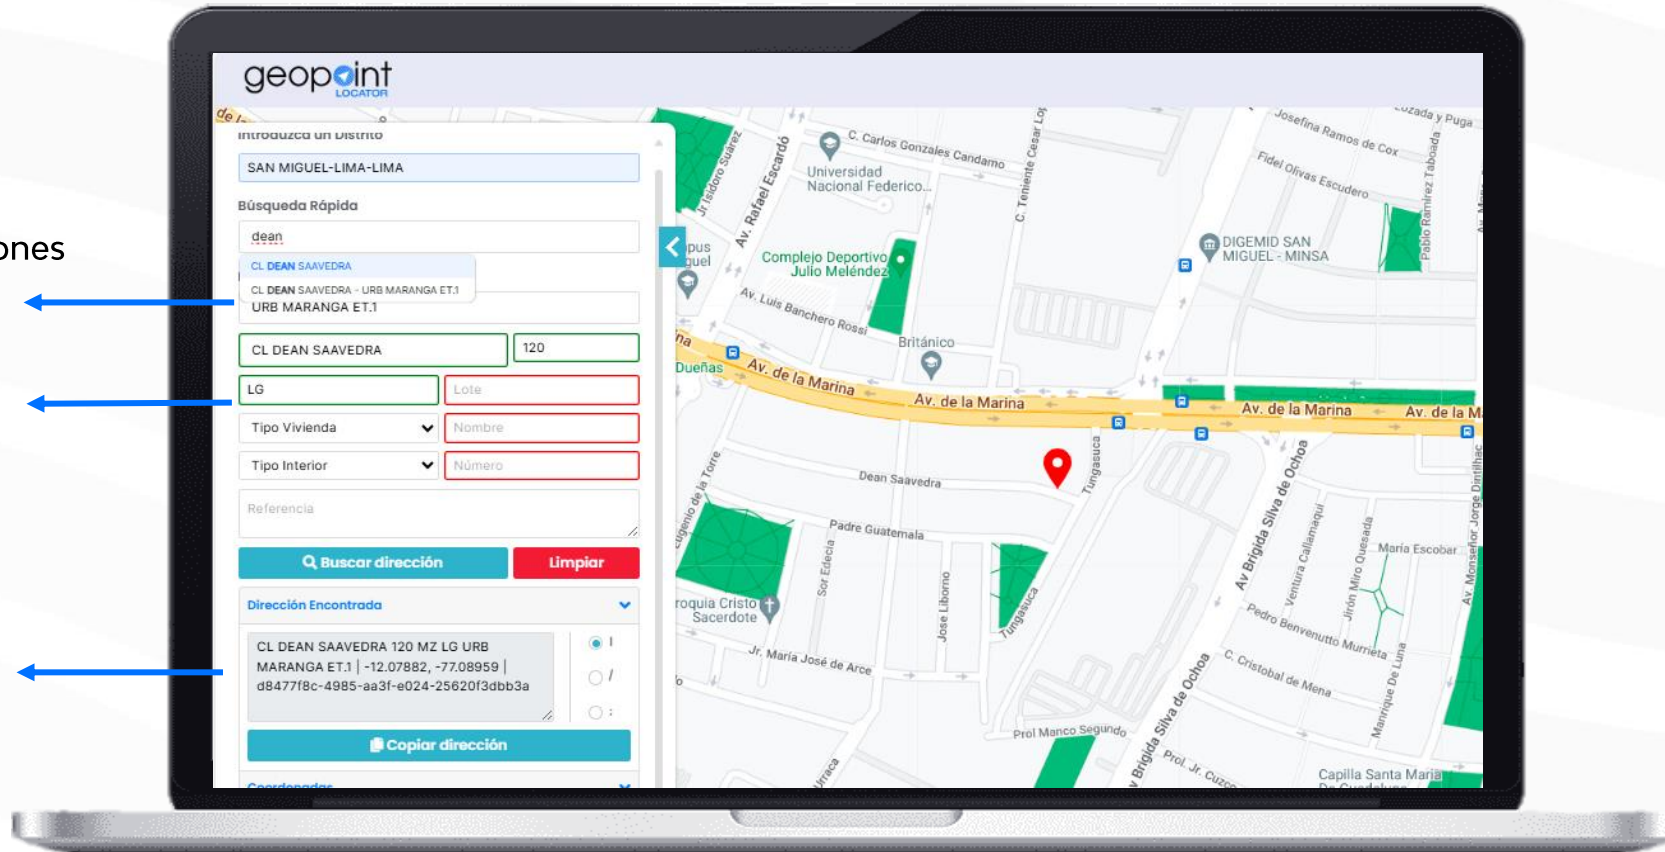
ones

geopoint
LOCATOR

Introduzca un Distrito
SAN MIGUEL-LIMA-LIMA

Búsqueda Rápida
dean
CL DEAN SAAVEDRA
CL DEAN SAAVEDRA - URB MARANGA ET.1
URB MARANGA ET.1

CL DEAN SAAVEDRA
120
LG
Lote
Tipo Vivienda
Nombre
Tipo Interior
Número
Referencia

Buscar dirección
Limpiar

Dirección Encontrada
CL DEAN SAAVEDRA 120 MZ LG URB MARANGA ET.1 | -12.07882, -77.08959 | d8477f8c-4985-aa3f-e024-25620f3dbb3a

Copiar dirección

Coordenadas

Jr. Isidoro Suárez
Av. Rafael Escardó
C. Carlos Gonzales Candamo
Universidad Nacional Federico...
C. Teniente Cesar López
Josefina Ramos de Cox
Fidel Olivas Escudero
Pablo Ramírez Taboada
DIGEMID SAN MIGUEL - MINSA
Complejo Deportivo Julio Meléndez
Av. Luis Banchero Rossi
Británico
Av. de la Marina
Av. de la Marina
Av. de la Marina
Av. de la M
Dueñas
Dean Saavedra
Tungasuca
Av. Brígida Silva de Ochoa
Padre Guatemala
Eugenio de la Torre
Sor Edecia
José Liborio
Tungasuca
roquia Cristo Sacerdote
Jr. María José de Arce
Ventura Callamaqui
Jirón Miro Quesada
María Escobar
Av. Monseñor Jorge Dintilhac
Pedro Benvenutto Murrieta
C. Cristobal de Mena
Manrique De Luna
Brígida Silva de Ochoa
Prol Manco Segundo
Prol. Jr. Cuzco
Capilla Santa María